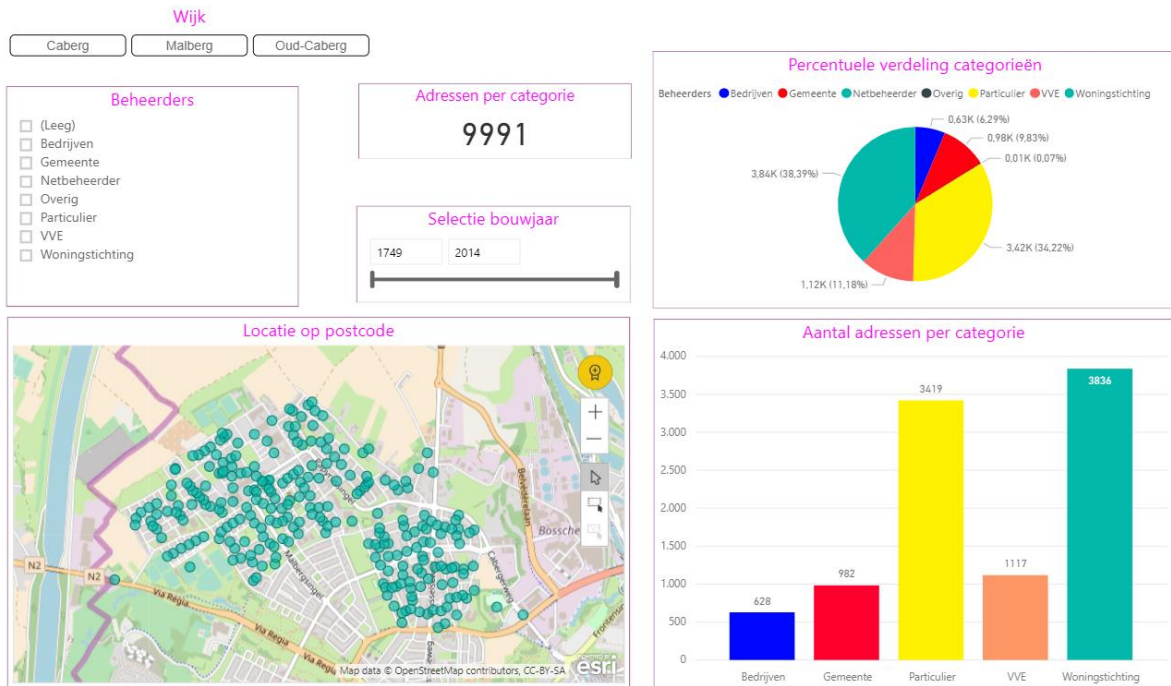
Wijk

Caberg
Malberg
Oud-Caberg

Beheerders
(Leeg)
Bedrijven
Gemeente
Netbeheerder
Overig
Particulier
VVE
Woningstichting

Adressen per categorie
9991

Selectie bouwjaar
1749
2014

Percentuele verdeling categorieën
Beheerders Bedrijven Gemeente Netbeheerder Overig Particulier VVE Woningstichting
0,63K (6,29%)
0,98K (9,83%)
0,01K (0,07%)
3,84K (38,39%)
3,42K (34,22%)
1,12K (11,18%)

Locatie op postcode
N2
N2
Via Regia
Via Regia
Malbergsingel
Belvédèrelaan
Bossche
Cabergerweg
Frontenlaan
Map data © OpenStreetMap contributors, CC-BY-SA
esri

Aantal adressen per categorie
4.000
3.500
3.000
2.500
2.000
1.500
1.000
500
0
628
982
3419
1117
3836
Bedrijven
Gemeente
Particulier
VVE
Woningstichting